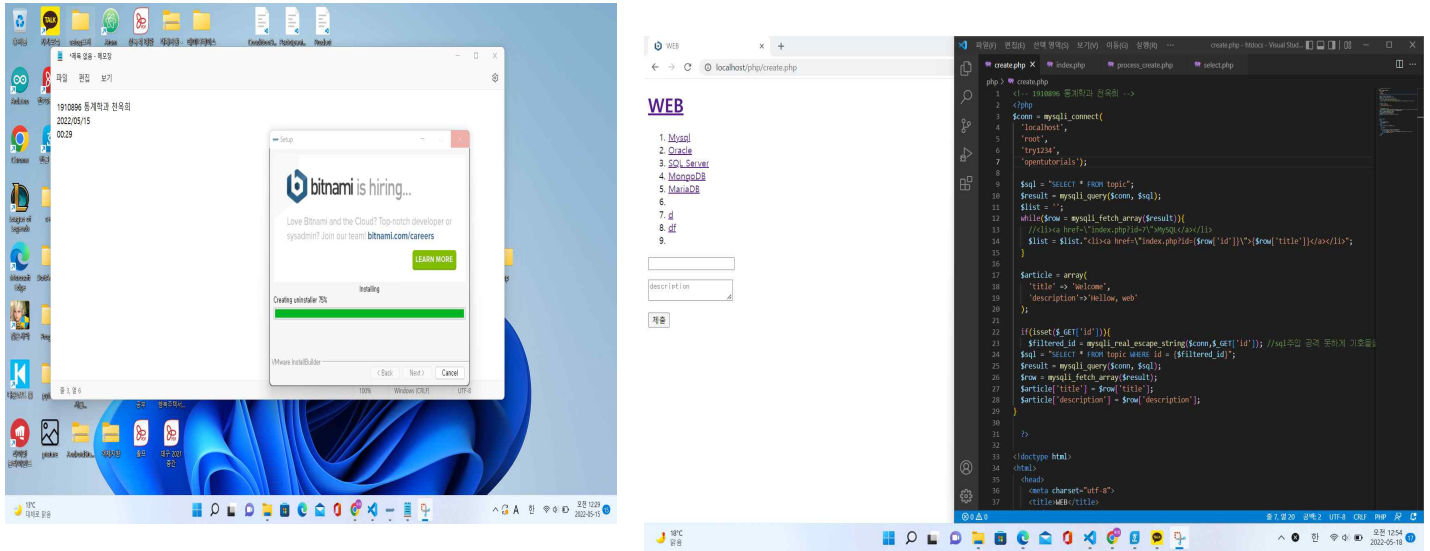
*제목 없음 - 메모장

파일 편집 보기

1910896 통계학과 전옥희
2022/05/15
00:29

Setup

bitnami is hiring...

Love Bitnami and the Cloud? Top-notch developer or sysadmin? Join our team! bitnami.com/careers

LEARN MORE

Installing

Creating uninstaller 75%

VMware InstallBuilder

< Back Next > Cancel

줄 1, 열 6 100% Windows (CRLF) UTF-8

오전 12:29 2022-05-15

WEB

localhost/php/create.php

WEB

1. Mysql
2. Oracle
3. SQL Server
4. MongoDB
5. MariaDB
6.
7. d
8. df
9.

description

제출

create.php - htdocs - Visual Stud...

create.php index.php process_create.php select.php

php > create.php

```
1  <!-- 1910896 통계학과 전옥희 -->
2  <?php
3  $conn = mysqli_connect(
4    'localhost',
5    'root',
6    'try1234',
7    'opentutorials');
8
9    $sql = "SELECT * FROM topic";
10   $result = mysqli_query($conn, $sql);
11   $list = '';
12   while($row = mysqli_fetch_array($result)){
13     //<li><a href=\"index.php?id=7\">MySQL</a></li>
14     $list = $list."<li><a href=\"index.php?id={$row['id']}\">{$row['title']}</a></li>";
15   }
16
17   $article = array(
18     'title' => 'Welcome',
19     'description'=>'Hellow, web'
20   );
21
22   if(isset($_GET['id'])){
23     $filtered_id = mysqli_real_escape_string($conn,$_GET['id']); //sql주입 공격 못하게 기호들
24   $sql = "SELECT * FROM topic WHERE id = {$filtered_id}";
25   $result = mysqli_query($conn, $sql);
26   $row = mysqli_fetch_array($result);
27   $article['title'] = $row['title'];
28   $article['description'] = $row['description'];
29 }
30
31   ?>
32
33 <!doctype html>
34 <html>
35   <head>
36     <meta charset="utf-8">
37     <title>WEB</title>
```

줄 7, 열 20 공백: 2 UTF-8 CRLF PHP

18°C 맑음

오전 12:54 2022-05-18